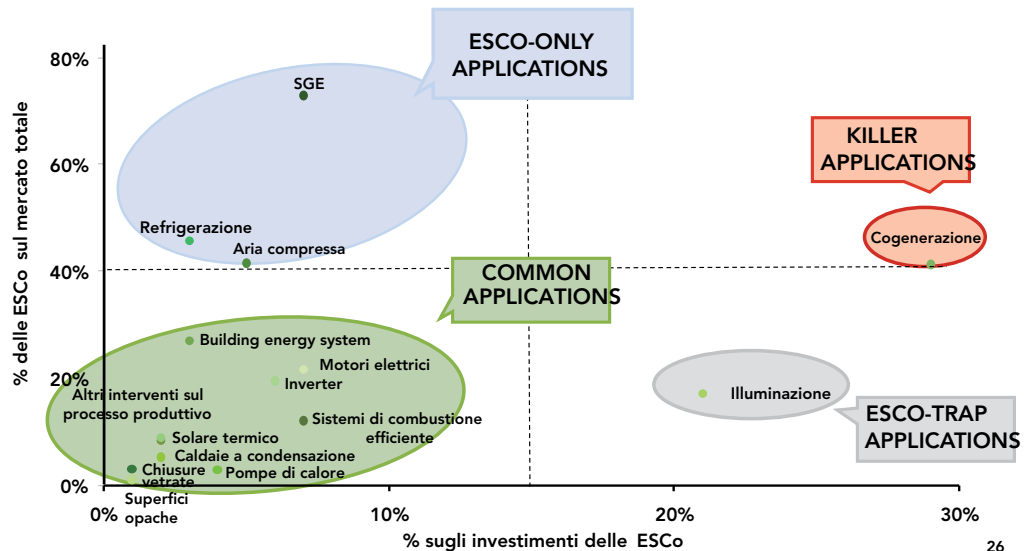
ESCO-ONLY APPLICATIONS

KILLER APPLICATIONS

COMMON APPLICATIONS

ESCO-TRAP APPLICATIONS

80%
60%
40%
20%
0%

% delle ESCo sul mercato totale

SGE
Refrigerazione
Aria compressa
Cogenerazione
Building energy system
Motori elettrici
Inverter
Altri interventi sul processo produttivo
Sistemi di combustione efficiente
Illuminazione
Solare termico
Caldaie a condensazione
Chiusure vetrate
Pompe di calore
Superfici opache

0%
10%
20%
30%

% sugli investimenti delle ESCo

26